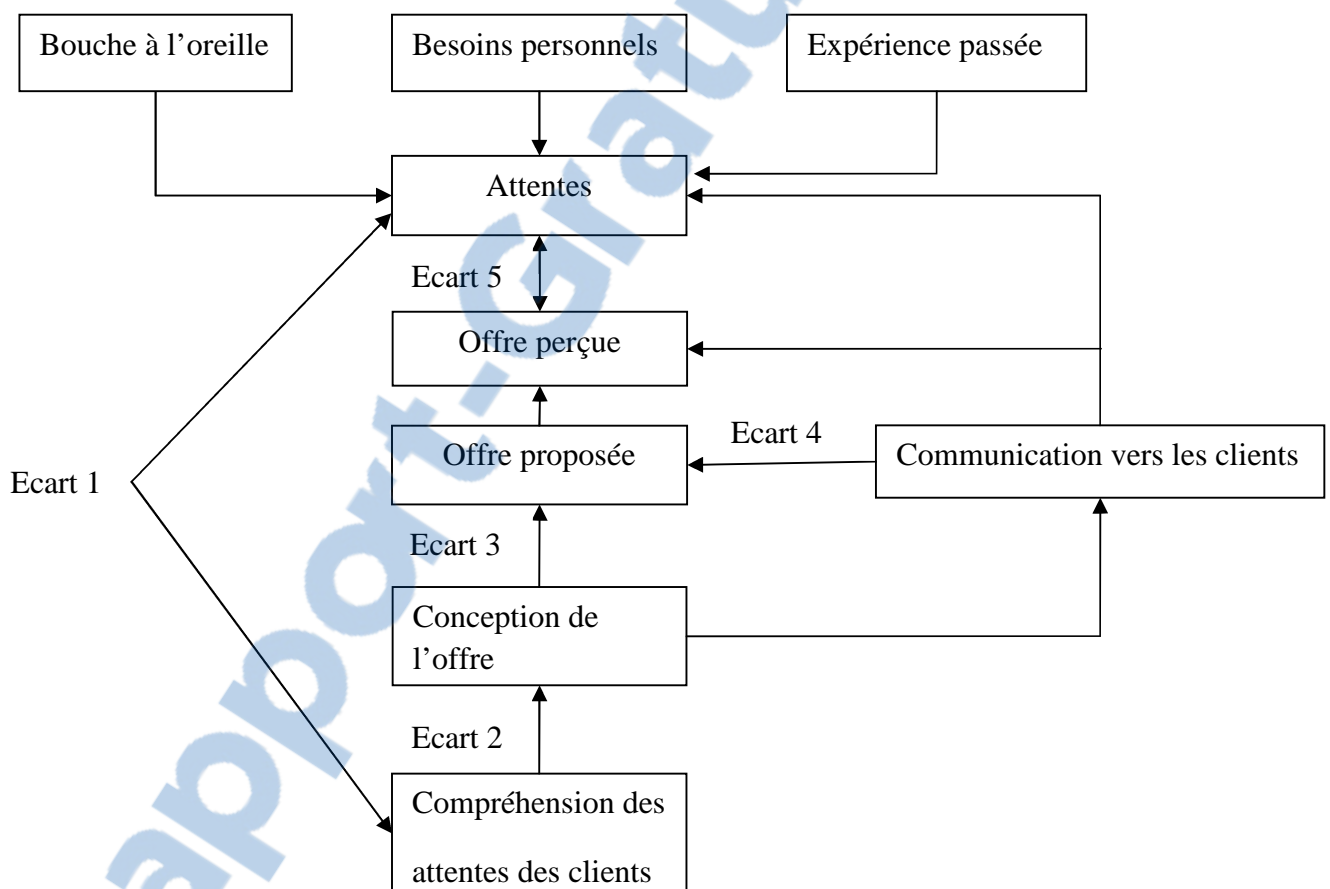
Bouche à l'oreille

Besoins personnels

Expérience passée

Attentes

Ecart 5

Offre perçue

Ecart 4

Offre proposée

Communication vers les clients

Ecart 1

Ecart 3

Conception de l'offre

Ecart 2

Compréhension des attentes des clients

rapport-Gratuit